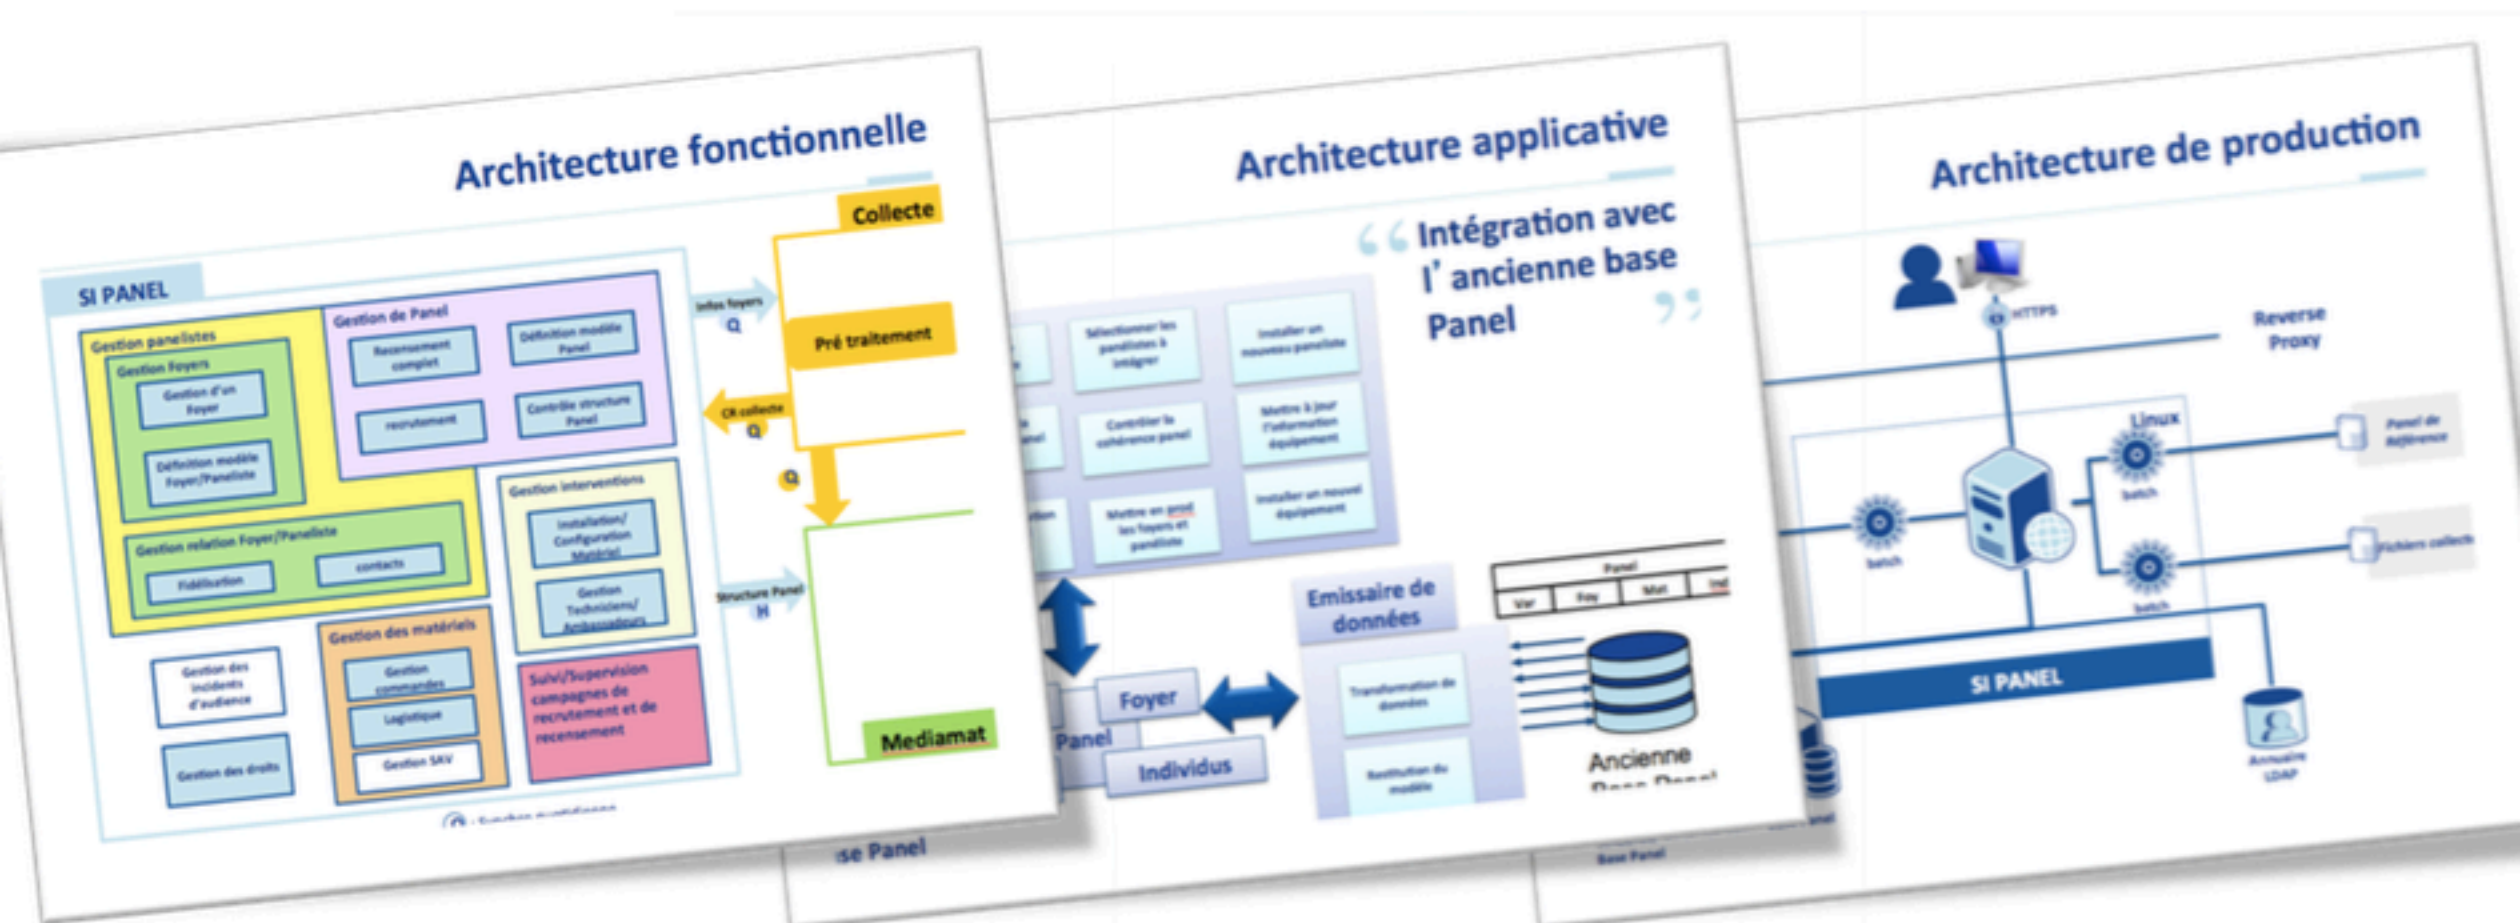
Architecture fonctionnelle

SI PANEL

Gestion panelistes

Gestion Foyers

Gestion d'un Foyer

Définition modèle Foyer/Paneliste

Gestion de Panel

Recensement complet

Définition modèle Panel

recrutement

Contrôle structure Panel

Gestion relation Foyer/Paneliste

Fidélisation

contacts

Gestion interventions

Installation/ Configuration Matériel

Gestion Techniciens/ Ambassadeurs

Gestion des incidents d'audience

Gestion des droits

Gestion des matériels

Gestion commandes

Logistique

Gestion SAV

Suivi/Supervision campagnes de recrutement et de recensement

Collecte

Infos foyers

Pré traitement

CR collecte

Structure Panel

Mediamat

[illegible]

Architecture applicative

Intégration avec l' ancienne base Panel

Sélectionner les panélistes à intégrer

Installer un nouveau panéliste

Contrôler la cohérence panel

Mettre à jour l'information équipement

Mettre en pool les foyers et panéliste

Installer un nouvel équipement

Emissaire de données

Transformation de données

Restitution du modèle

Foyer

Panel

Individus

Panel

Var

Foy

Mat

Ind

Ancienne Base Panel

ise Panel

Architecture de production

HTTPS

Reverse Proxy

Linux

batch

batch

batch

Panel de Référence

Fichiers collecte

SI PANEL

Annuaire LDAP

Base Panel